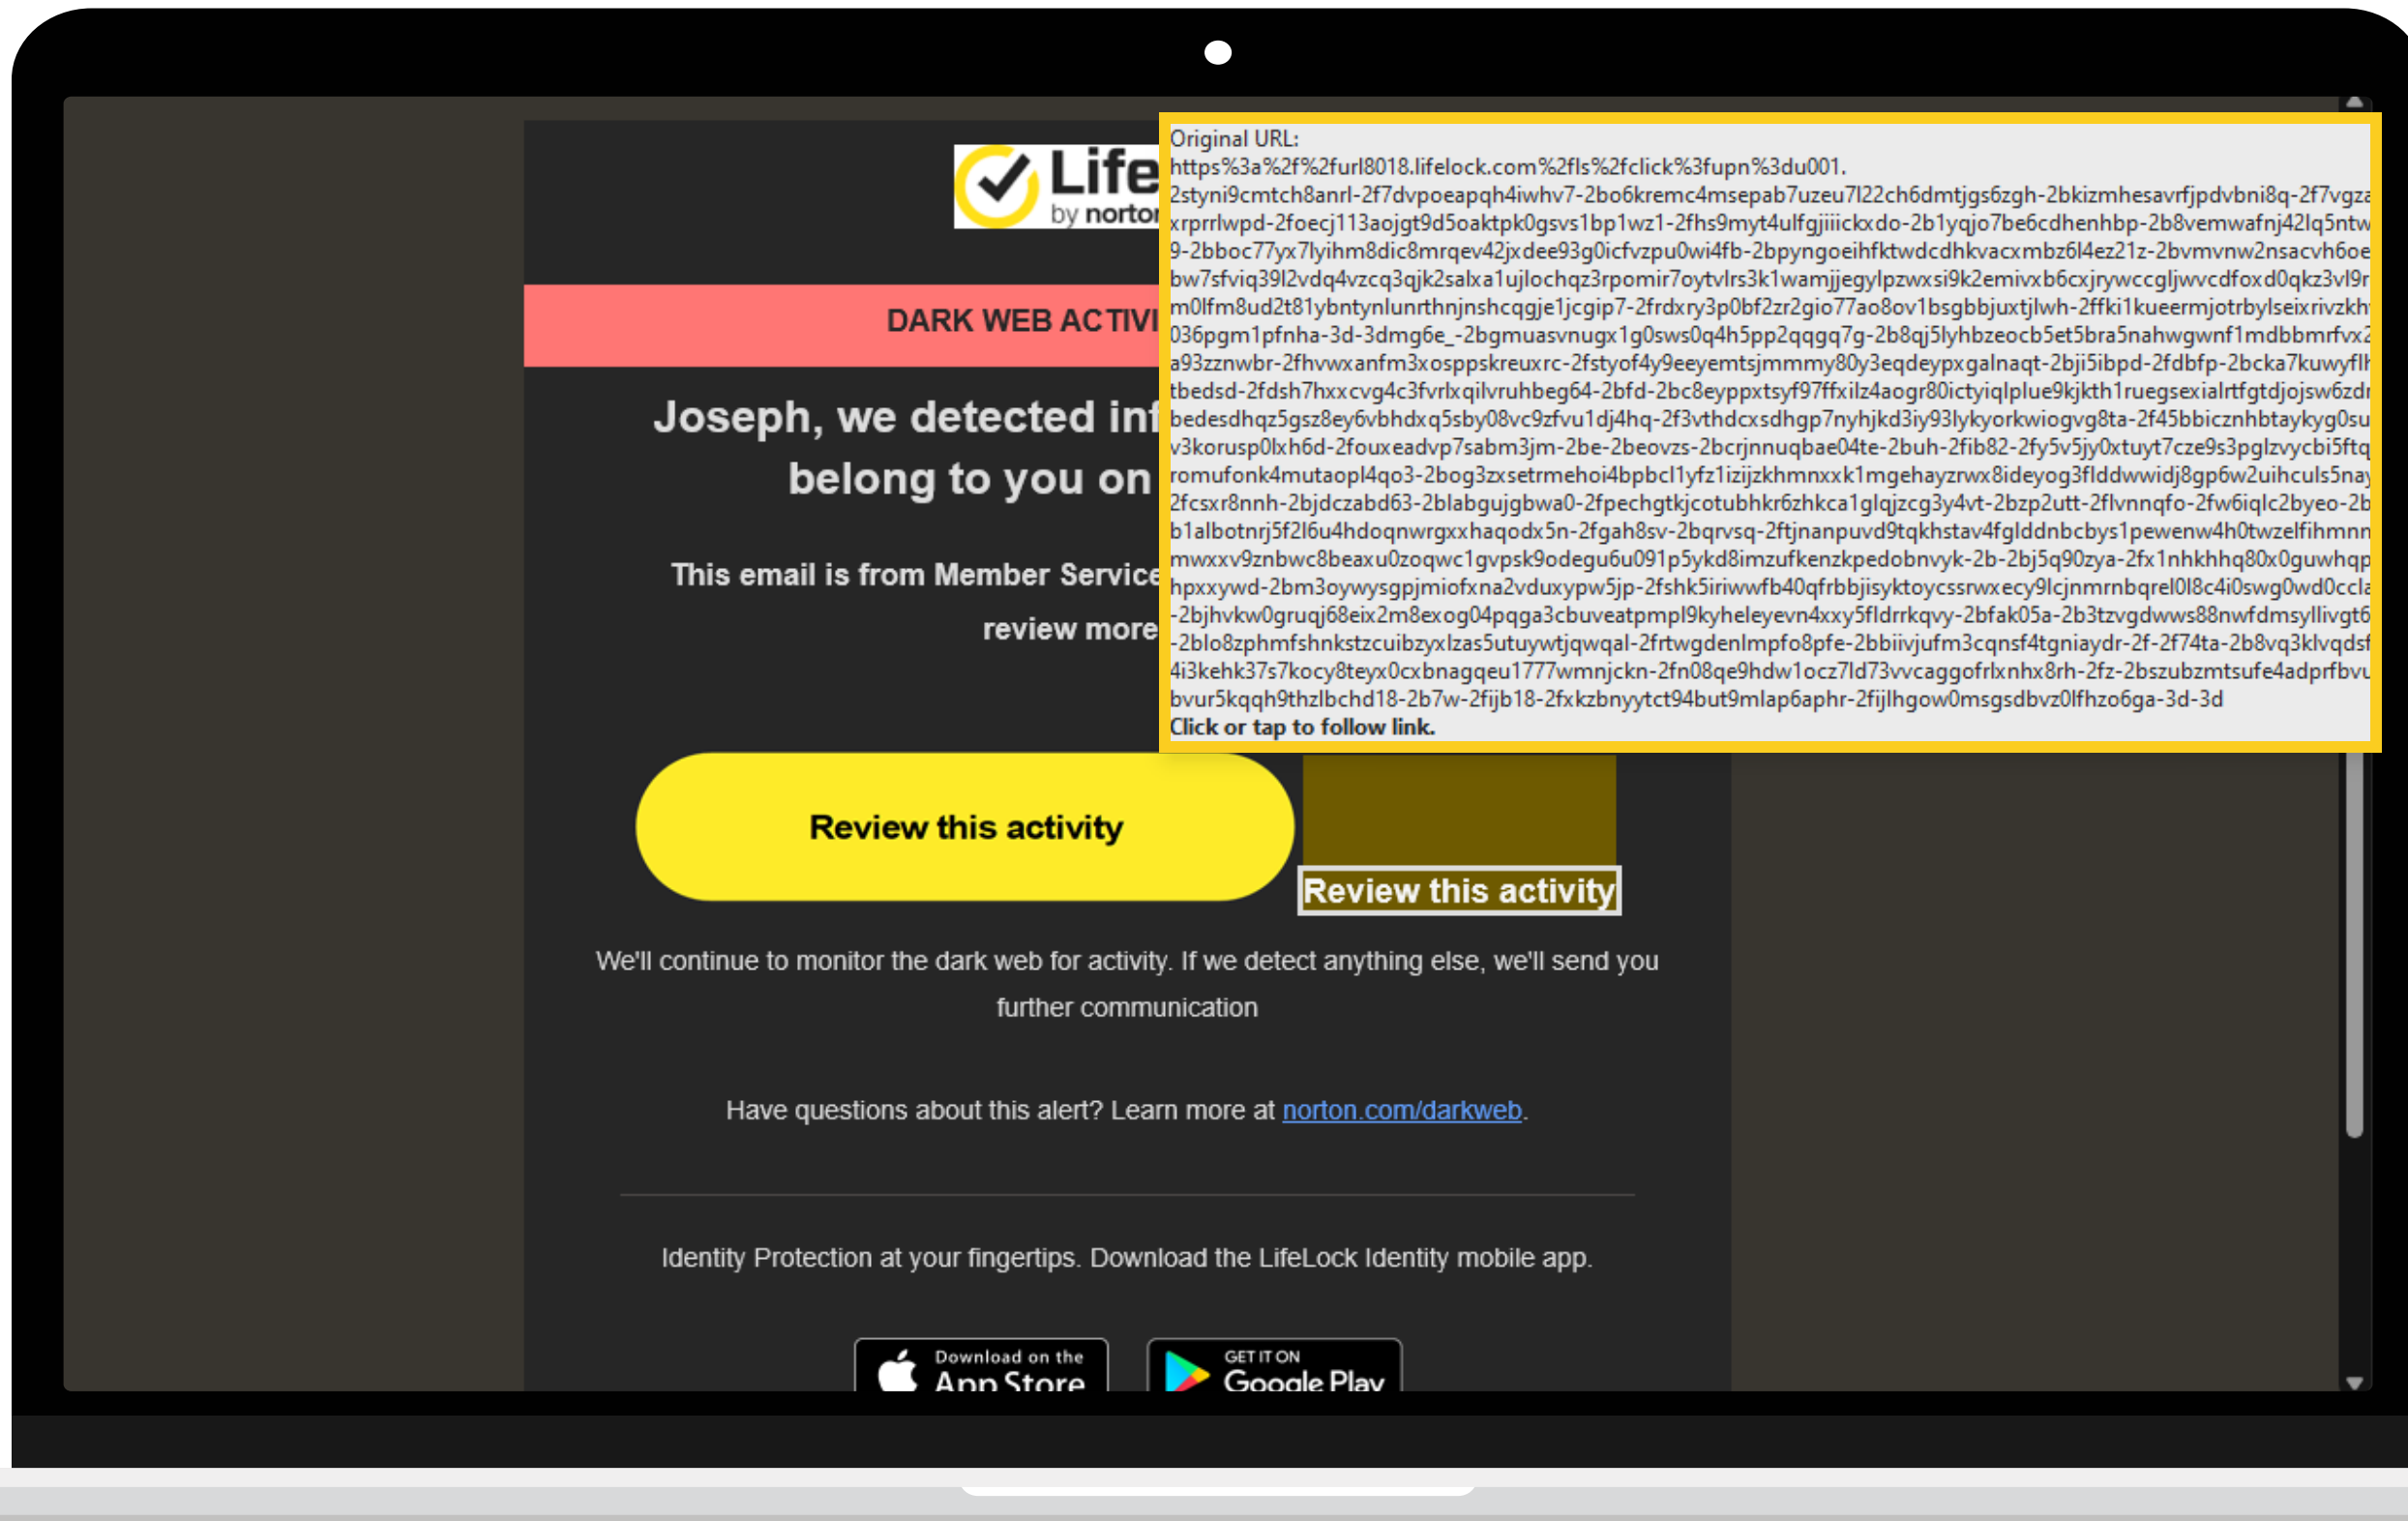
Life
by norton

DARK WEB ACTIVI

Joseph, we detected inf
belong to you on

This email is from Member Service
review more

Original URL:
https%3a%2f%2furl8018.lifelock.com%2fls%2fclick%3fupn%3du001.
2styni9cmtch8anrl-2f7dvpoeapqh4iwhv7-2bo6kremc4msepab7uzeu7l22ch6dmtjgs6zgh-2bkizmhesavrfjpdvbni8q-2f7vgza
xrprrlwpd-2foecj113aojgt9d5oaktpk0gsvs1bp1wz1-2fhs9myt4ulfgjiiickxdo-2b1yqjo7be6cdhenhbp-2b8vemwafnj42lq5ntw
9-2bboc77yx7lyihm8dic8mrqev42jxdee93g0icfvzpu0wi4fb-2bpyngoeihfktwdcdhkvacxmbz6l4ez21z-2bvmvnw2nsacvh6oe
bw7sfviq39l2vdq4vzcq3qjk2salxa1ujlochqz3rpomir7oytvlrs3k1wamjjegylpzwxsi9k2emivxb6cxjrywccgljwvcdfoxd0qkz3vl9r
m0lfm8ud2t81ybntynlunrthnjnshcqgje1jcgip7-2frdxry3p0bf2zr2gio77ao8ov1bsgbbjuxtjlwh-2ffki1kueermjotrbylseixrivzkh
036pgm1pfnha-3d-3dmg6e_-2bgmuasvnugx1g0sws0q4h5pp2qqgq7g-2b8qj5lyhbzeocb5et5bra5nahwgwnf1mdbbmrfvx2
a93zznwbr-2fhvwxanfm3xosppskreuxrc-2fstyof4y9eeyemtsjmmmy80y3eqdeypxgalnaqt-2bji5ibpd-2fdbfp-2bcka7kuwyflh
tbedsd-2fdsh7hxxcvg4c3fvrlxqilvruhbeg64-2bfd-2bc8eyppxtsyf97ffxilz4aogr80ictyiqlplue9kjkth1ruegsexialrtfgtdjojsw6zdr
bedesdhqz5gsz8ey6vbhdxq5sby08vc9zfvu1dj4hq-2f3vthdcxsdhgp7nyhjkd3iy93lykyorkwiogvg8ta-2f45bbicznhbtaykyg0su
v3korusp0lxh6d-2fouxeadvp7sabm3jm-2be-2beovzs-2bcrjnnuqbae04te-2buh-2fib82-2fy5v5jy0xtuyt7cze9s3pglzvycbi5ftq
romufonk4mutaopl4qo3-2bog3zxsetrmehoi4bpbcl1yfz1izijzkhmnxxk1mgehayzrwx8ideyog3flddwwidj8gp6w2uihculs5nay
2fcsxr8nnh-2bjdczabd63-2blabgujgbwa0-2fpechgtkjcotubhkr6zhkca1glqjzcg3y4vt-2bzp2utt-2flvnnqfo-2fw6iqlc2byeo-2b
b1albotnrj5f2l6u4hdoqnwrgxxhaqodx5n-2fgah8sv-2bqrvsq-2ftjnanpuvd9tqkhstav4fglddnbcbys1pewenw4h0twzelfihmnn
mwxxv9znbwc8beaxu0zoqwc1gvpsk9odegu6u091p5ykd8imzufkenzkpedobnvyk-2b-2bj5q90zya-2fx1nhkhhq80x0guwhqp
hpxxywd-2bm3oywysgpjmiofxna2vduxypw5jp-2fshk5iriwwfb40qfrbbjisyktoycssrwxecy9lcjnmrnbqrel0l8c4i0swg0wd0ccla
-2bjhvkw0gruqj68eix2m8exog04pqga3cbuveatpmpl9kyheleyevn4xxy5fldrrkqvy-2bfak05a-2b3tzvgdwws88nwfdmsyllivgt6
-2blo8zphmfshnkstzcuibzyxlzas5utuywtjqwqal-2frtwgdenlmpfo8pfe-2bbiivjufm3cqnsf4tgniaydr-2f-2f74ta-2b8vq3klvqdsf
4i3kehk37s7kocy8teyx0cxbnagqeu1777wmnjckn-2fn08qe9hdw1ocz7ld73vvcaggofrlxnhx8rh-2fz-2bszubzmtsufe4adprfbvu
bvur5kqqh9thzlbchd18-2b7w-2fijb18-2fxkzbnyytct94but9mlap6aphr-2fijlhgow0msgsdbvz0lfhzo6ga-3d-3d
Click or tap to follow link.

Review this activity

Review this activity

We'll continue to monitor the dark web for activity. If we detect anything else, we'll send you further communication

Have questions about this alert? Learn more at norton.com/darkweb.

Identity Protection at your fingertips. Download the LifeLock Identity mobile app.

Download on the App Store

GET IT ON Google Play